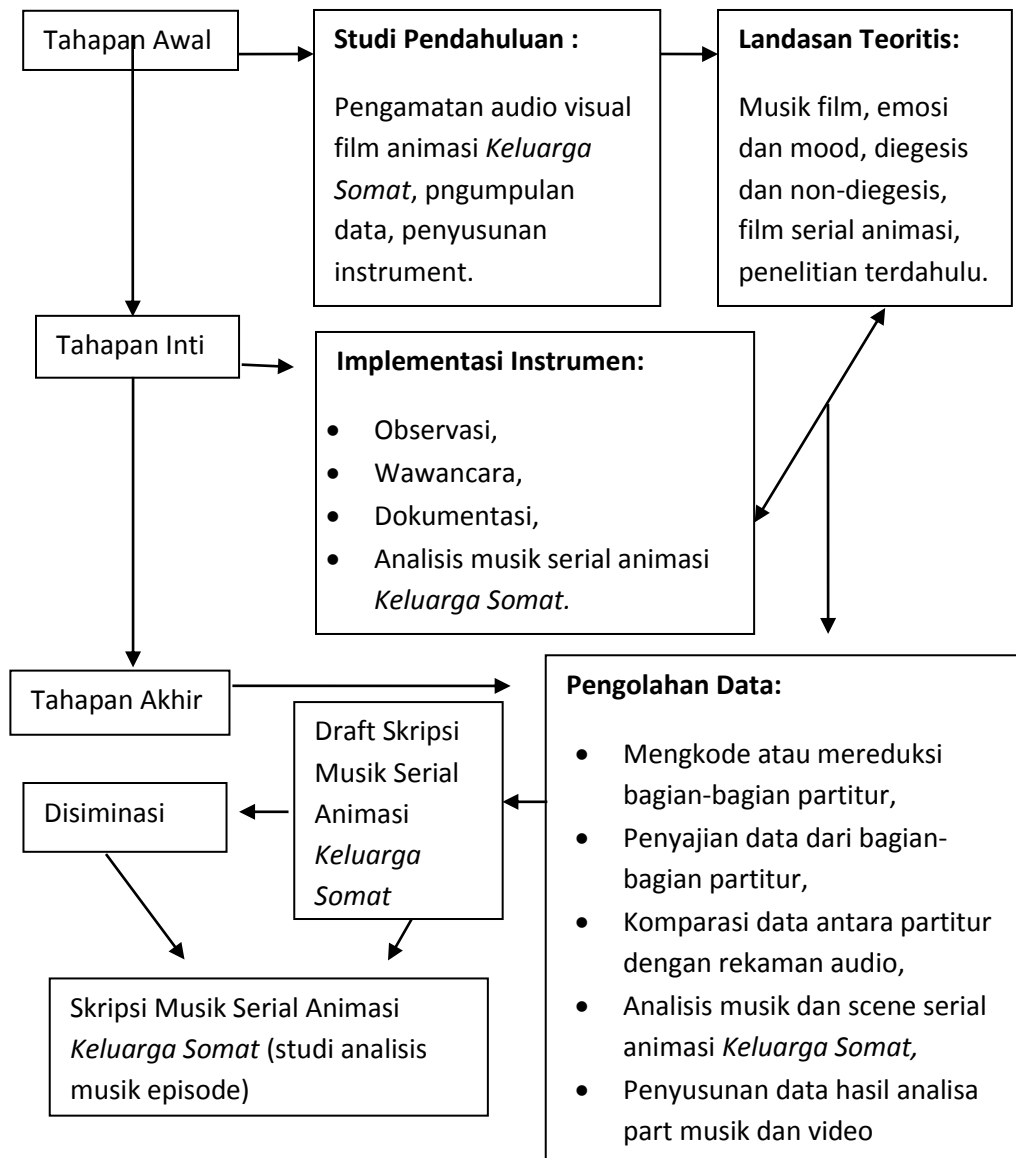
Tahapan Awal

Studi Pendahuluan :

Pengamatan audio visual film animasi Keluarga Somat, pngumpulan data, penyusunan instrument.

Landasan Teoritis:

Musik film, emosi dan mood, diegesis dan non-diegesis, film serial animasi, penelitian terdahulu.

Tahapan Inti

Implementasi Instrumen:

- Observasi,
- Wawancara,
- Dokumentasi,
- Analisis musik serial animasi Keluarga Somat.

Tahapan Akhir

Pengolahan Data:

- Mengkode atau mereduksi bagian-bagian partitur,
- Penyajian data dari bagian-bagian partitur,
- Komparasi data antara partitur dengan rekaman audio,
- Analisis musik dan scene serial animasi Keluarga Somat,
- Penyusunan data hasil analisa part musik dan video

Draft Skripsi Musik Serial Animasi Keluarga Somat

Disiminasi

Skripsi Musik Serial Animasi Keluarga Somat (studi analisis musik episode)